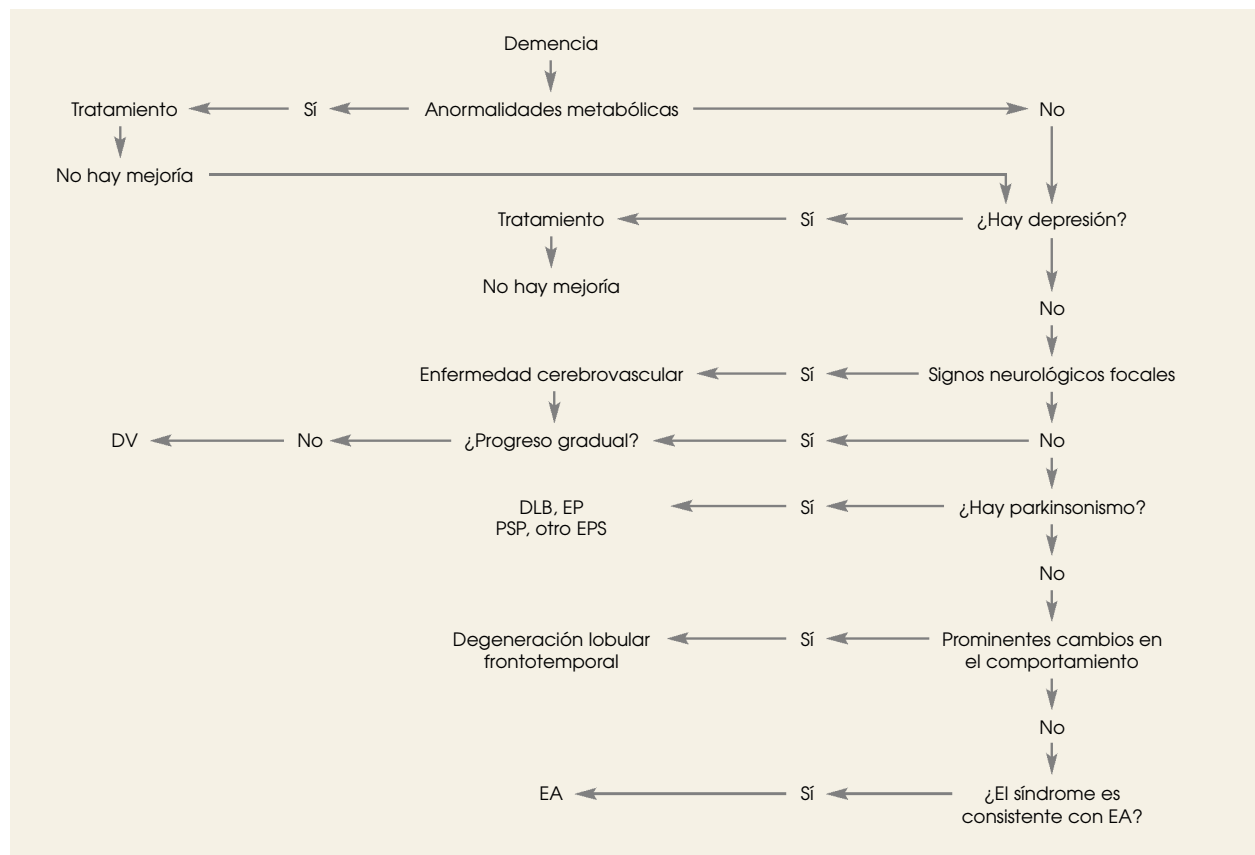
Demencia

Tratamiento Sí Anormalidades metabólicas No

No hay mejoría

Tratamiento Sí ¿Hay depresión?

No hay mejoría

No

Enfermedad cerebrovascular Sí Signos neurológicos focales

DV No ¿Progreso gradual? Sí No

DLB, EP
PSP, otro EPS Sí ¿Hay parkinsonismo?

No

Degeneración lobular frontotemporal Sí Prominentes cambios en el comportamiento

No

EA Sí ¿El síndrome es consistente con EA?